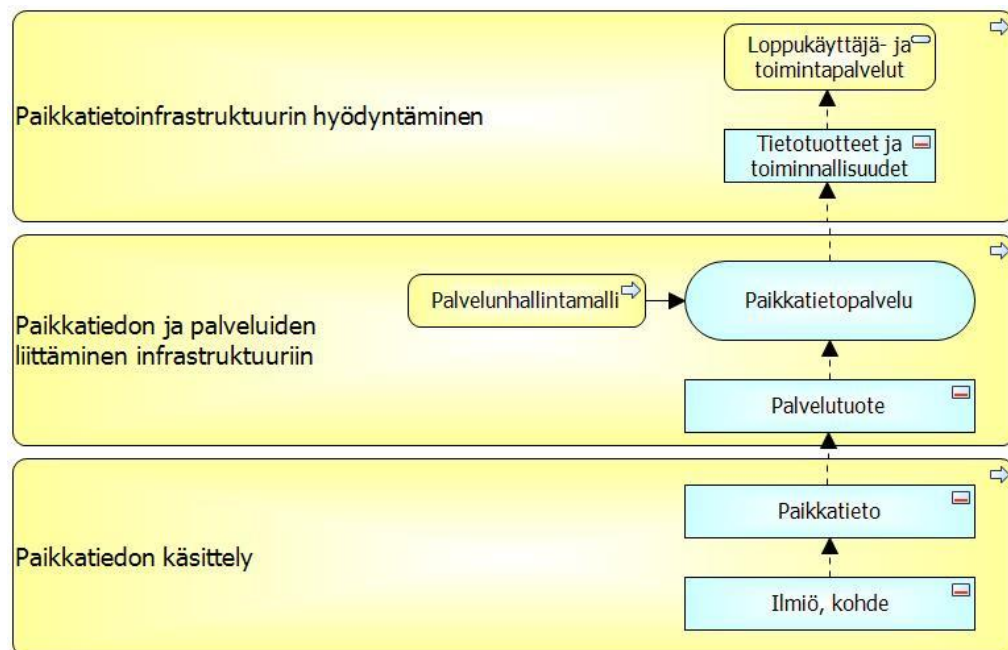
Paikkatietoinfrastruktuurin hyödyntäminen

Loppukäyttäjä- ja toimintapalvelut

Tietotuotteet ja toiminnallisuudet

Paikkatiedon ja palveluiden liittäminen infrastruktuuriin

Palvelunhallintamalli

Paikkatietopalvelu

Palvelutuote

Paikkatiedon käsittely

Paikkatieto

Ilmiö, kohde